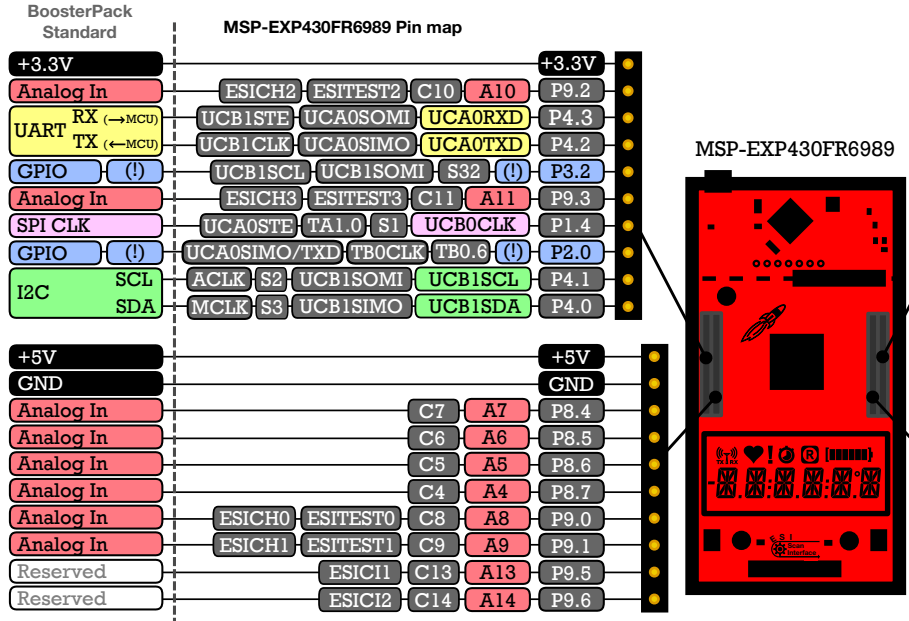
BoosterPack Standard

MSP-EXP430FR6989 Pin map

+3.3V
+3.3V
Analog In
ESICH2 ESITEST2 C10 A10 P9.2
UART RX (→MCU) TX (←MCU)
UCB1STE UCA0SOMI UCA0RXD P4.3
UCB1CLK UCA0SIMO UCA0TXD P4.2
GPIO (!)
UCB1SCL UCB1SOMI S32 (!) P3.2
Analog In
ESICH3 ESITEST3 C11 A11 P9.3
SPI CLK
UCA0STE TA1.0 S1 UCB0CLK P1.4
GPIO (!)
UCA0SIMO/TXD TB0CLK TB0.6 (!) P2.0
I2C SCL SDA
ACLK S2 UCB1SOMI UCB1SCL P4.1
MCLK S3 UCB1SIMO UCB1SDA P4.0

+5V
+5V
GND
GND
Analog In
C7 A7 P8.4
Analog In
C6 A6 P8.5
Analog In
C5 A5 P8.6
Analog In
C4 A4 P8.7
Analog In
ESICH0 ESITEST0 C8 A8 P9.0
Analog In
ESICH1 ESITEST1 C9 A9 P9.1
Reserved
ESICI1 C13 A13 P9.5
Reserved
ESICI2 C14 A14 P9.6

MSP-EXP430FR6989